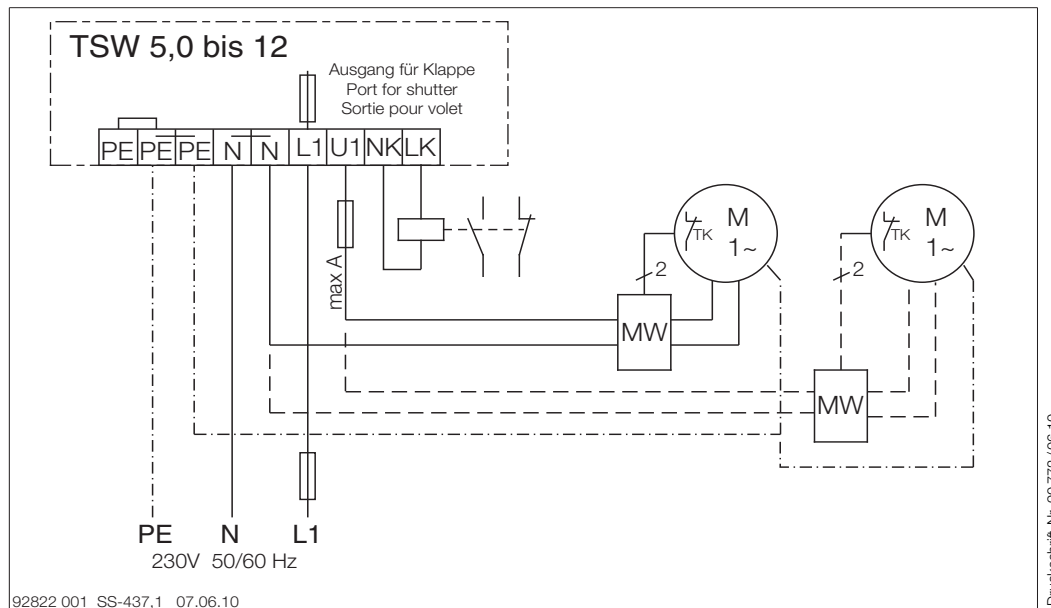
TSW 5,0 bis 12

Ausgang für Klappe
Port for shutter
Sortie pour volet

PE PE PE N N L1 U1 NK LK

max A

TK M 1~

2

MW

TK M 1~

2

MW

PE N L1
230V 50/60 Hz

92822 001 SS-437.1 07.06.10

Druckschrift-Nr. 93 779 / 08.10